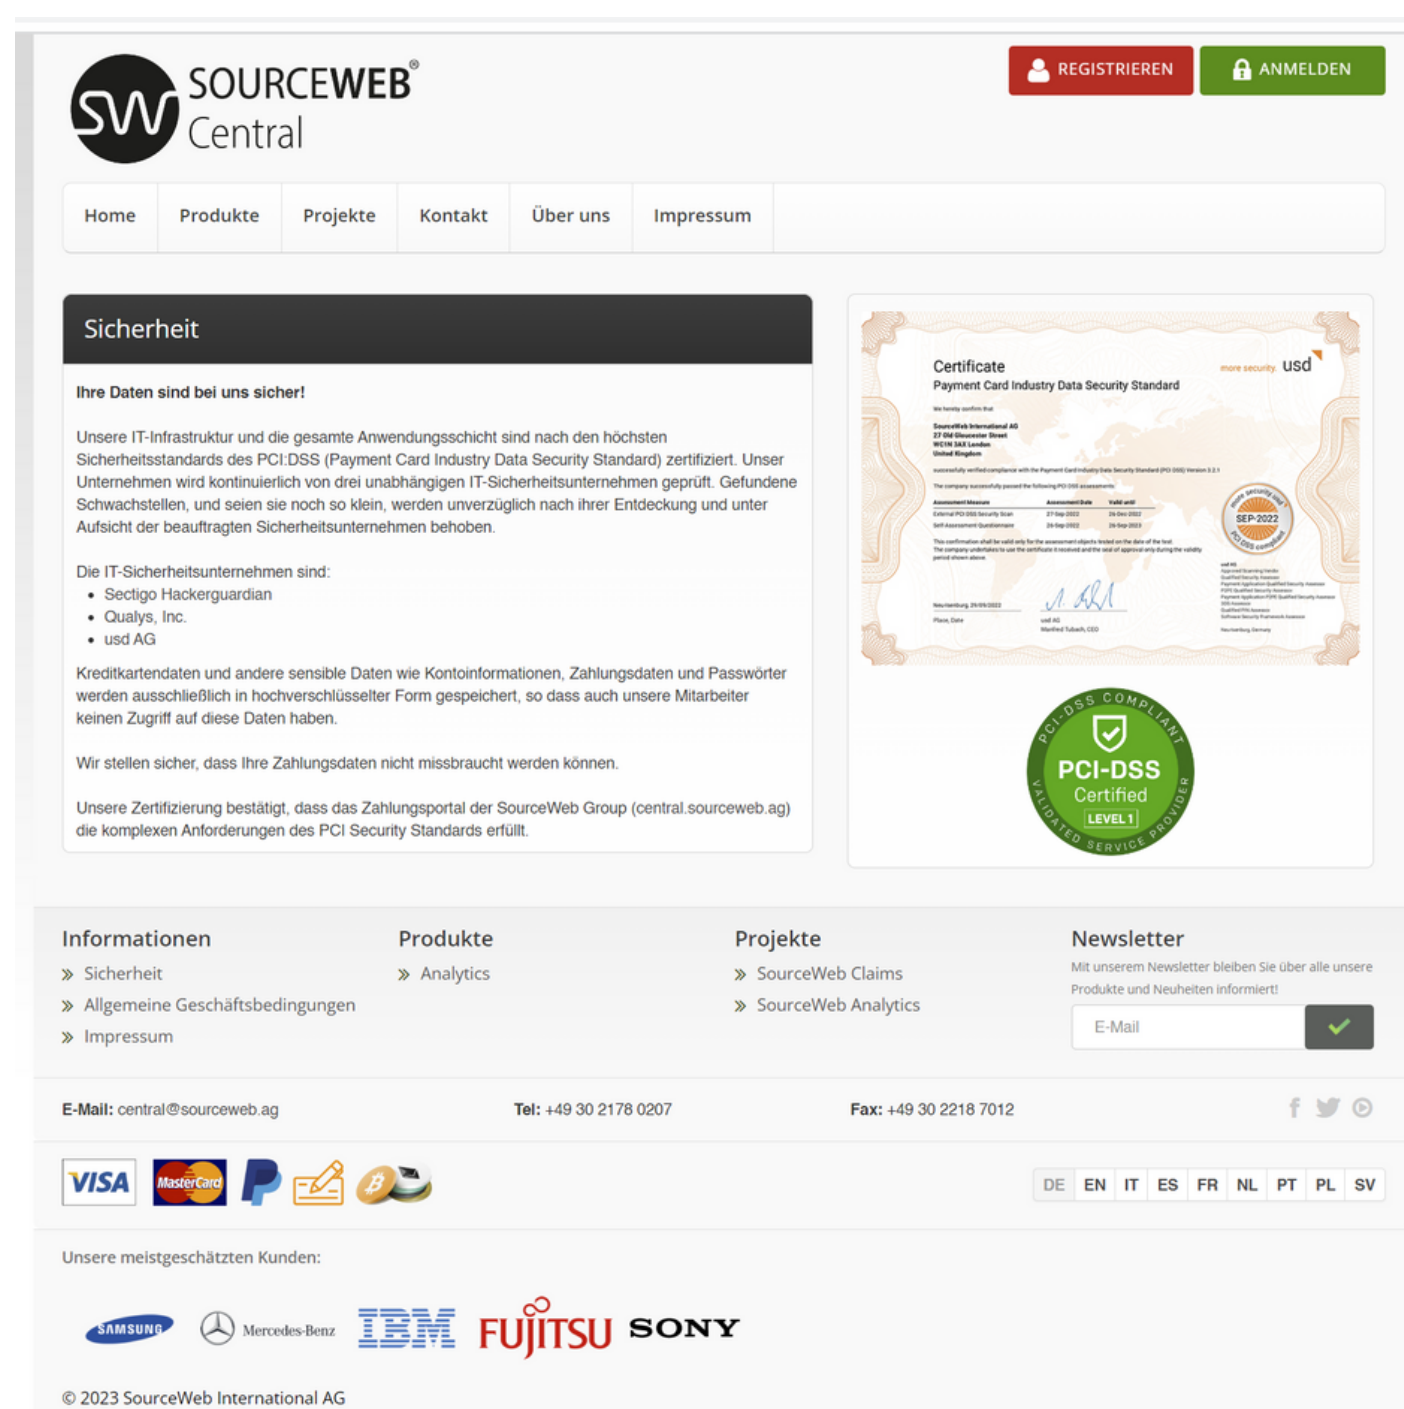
SOURCEWEB® Central

REGISTRIEREN ANMELDEN

Home Produkte Projekte Kontakt Über uns Impressum

Sicherheit

**Ihre Daten sind bei uns sicher!**

Unsere IT-Infrastruktur und die gesamte Anwendungsschicht sind nach den höchsten Sicherheitsstandards des PCI:DSS (Payment Card Industry Data Security Standard) zertifiziert. Unser Unternehmen wird kontinuierlich von drei unabhängigen IT-Sicherheitsunternehmen geprüft. Gefundene Schwachstellen, und seien sie noch so klein, werden unverzüglich nach ihrer Entdeckung und unter Aufsicht der beauftragten Sicherheitsunternehmen behoben.

Die IT-Sicherheitsunternehmen sind:
- Sectigo Hackerguardian
- Qualys, Inc.
- usd AG

Kreditkartendaten und andere sensible Daten wie Kontoinformationen, Zahlungsdaten und Passwörter werden ausschließlich in hochverschlüsselter Form gespeichert, so dass auch unsere Mitarbeiter keinen Zugriff auf diese Daten haben.

Wir stellen sicher, dass Ihre Zahlungsdaten nicht missbraucht werden können.

Unsere Zertifizierung bestätigt, dass das Zahlungsportal der SourceWeb Group (central.sourceweb.ag) die komplexen Anforderungen des PCI Security Standards erfüllt.

Certificate
Payment Card Industry Data Security Standard
more security usd
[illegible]
SEP-2022

PCI-DSS COMPLIANT
PCI-DSS Certified LEVEL 1
VALIDATED SERVICE PROVIDER

Informationen
» Sicherheit
» Allgemeine Geschäftsbedingungen
» Impressum

Produkte
» Analytics

Projekte
» SourceWeb Claims
» SourceWeb Analytics

Newsletter
Mit unserem Newsletter bleiben Sie über alle unsere Produkte und Neuheiten informiert!
E-Mail

**E-Mail:** central@sourceweb.ag **Tel:** +49 30 2178 0207 **Fax:** +49 30 2218 7012

VISA MasterCard

DE EN IT ES FR NL PT PL SV

Unsere meistgeschätzten Kunden:

SAMSUNG Mercedes-Benz IBM FUJITSU SONY

© 2023 SourceWeb International AG